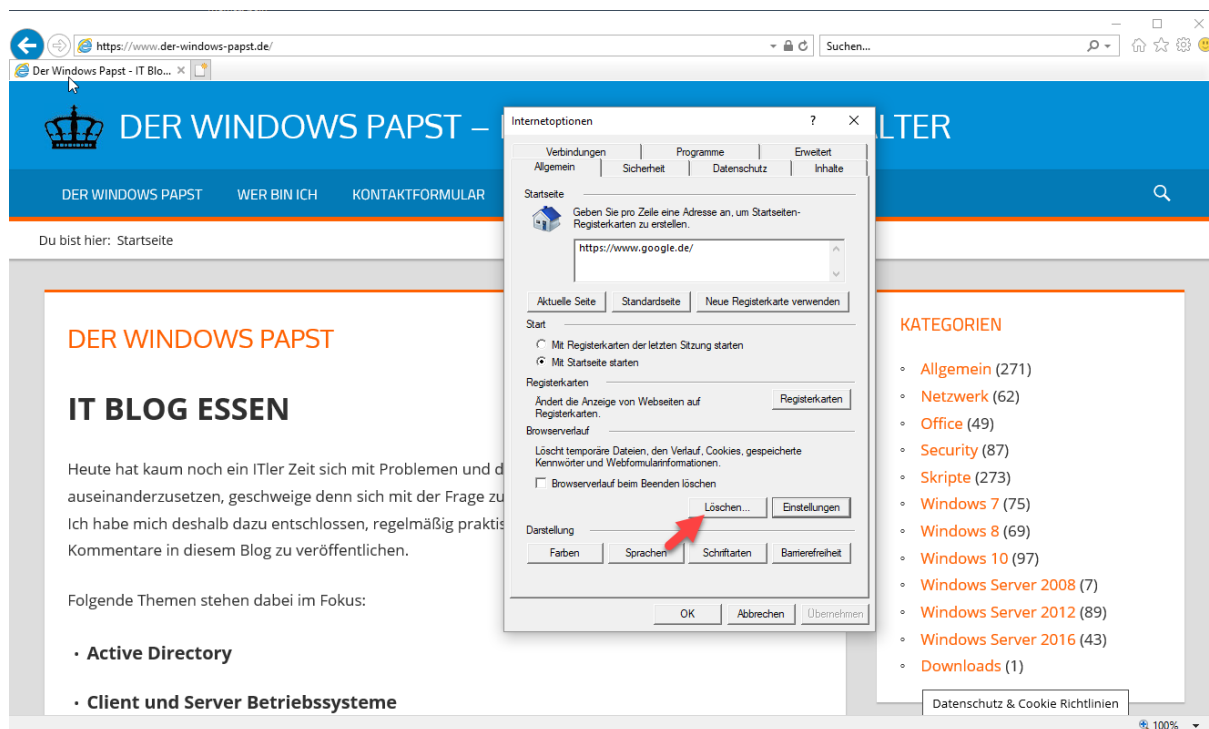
https://www.der-windows-papst.de/

Suchen...

Der Windows Papst - IT Blo...

DER WINDOWS PAPST – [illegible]LTER

DER WINDOWS PAPST WER BIN ICH KONTAKTFORMULAR

Du bist hier: Startseite

DER WINDOWS PAPST

IT BLOG ESSEN

Heute hat kaum noch ein ITler Zeit sich mit Problemen und d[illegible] auseinanderzusetzen, geschweige denn sich mit der Frage zu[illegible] Ich habe mich deshalb dazu entschlossen, regelmäßig praktis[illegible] Kommentare in diesem Blog zu veröffentlichen.

Folgende Themen stehen dabei im Fokus:

- Active Directory
- Client und Server Betriebssysteme

Internetoptionen

?

Verbindungen | Programme | Erweitert
Allgemein | Sicherheit | Datenschutz | Inhalte

Startseite

Geben Sie pro Zeile eine Adresse an, um Startseiten-Registerkarten zu erstellen.

https://www.google.de/

Aktuelle Seite | Standardseite | Neue Registerkarte verwenden

Start

Mit Registerkarten der letzten Sitzung starten

Mit Startseite starten

Registerkarten

Ändert die Anzeige von Webseiten auf Registerkarten.

Registerkarten

Browserverlauf

Löscht temporäre Dateien, den Verlauf, Cookies, gespeicherte Kennwörter und Webformularinformationen.

Browserverlauf beim Beenden löschen

Löschen... | Einstellungen

Darstellung

Farben | Sprachen | Schriftarten | Barrierefreiheit

OK | Abbrechen | Übernehmen

KATEGORIEN

- Allgemein (271)
- Netzwerk (62)
- Office (49)
- Security (87)
- Skripte (273)
- Windows 7 (75)
- Windows 8 (69)
- Windows 10 (97)
- Windows Server 2008 (7)
- Windows Server 2012 (89)
- Windows Server 2016 (43)
- Downloads (1)

Datenschutz & Cookie Richtlinien

100%